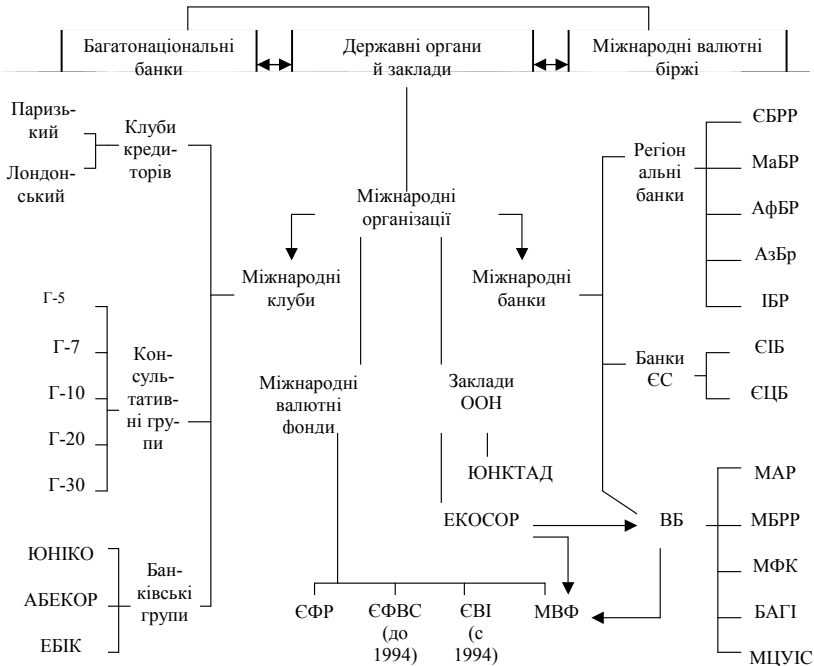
Багатонаціональні банки

Державні органи й заклади

Міжнародні валютні біржі

Париз-кий

Лондон-ський

Клуби кредиторів

Міжнародні організації

Регіональні банки

ЄБРР

МаБР

АфБР

АзБр

ІБР

Міжнародні клуби

Міжнародні банки

Г-5

Г-7

Г-10

Г-20

Г-30

Консультативні групи

Міжнародні валютні фонди

Заклади ООН

ЮНКТАД

Банки ЄС

ЄІБ

ЄЦБ

ЕКОСОР

ВБ

МАР

МБРР

МФК

БАГІ

МЦУІС

ЮНІКО

АБЕКОР

ЕБІК

Банківські групи

ЄФР

ЄФВС (до 1994)

ЄВІ (с 1994)

МВФ